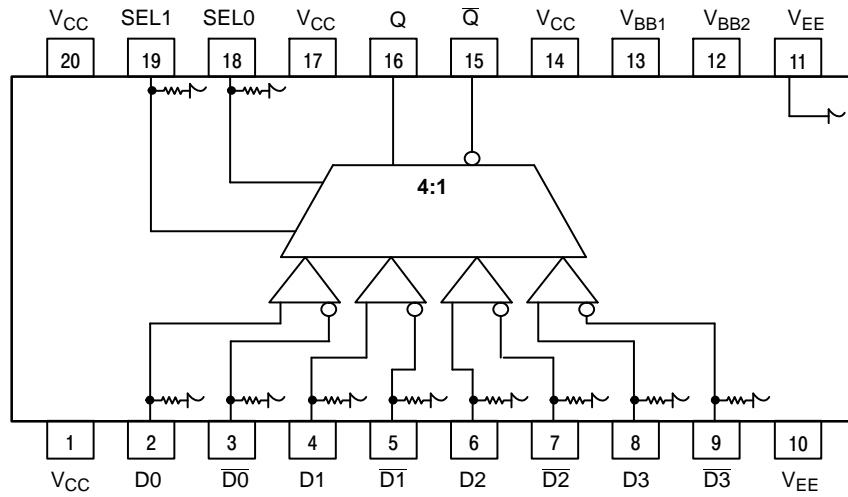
$V_{CC}$ SEL1 SEL0 $V_{CC}$ Q $\overline{Q}$ $V_{CC}$ $V_{BB1}$ $V_{BB2}$ $V_{EE}$

20 19 18 17 16 15 14 13 12 11

4:1

1 2 3 4 5 6 7 8 9 10

$V_{CC}$ D0 $\overline{D0}$ D1 $\overline{D1}$ D2 $\overline{D2}$ D3 $\overline{D3}$ $V_{EE}$